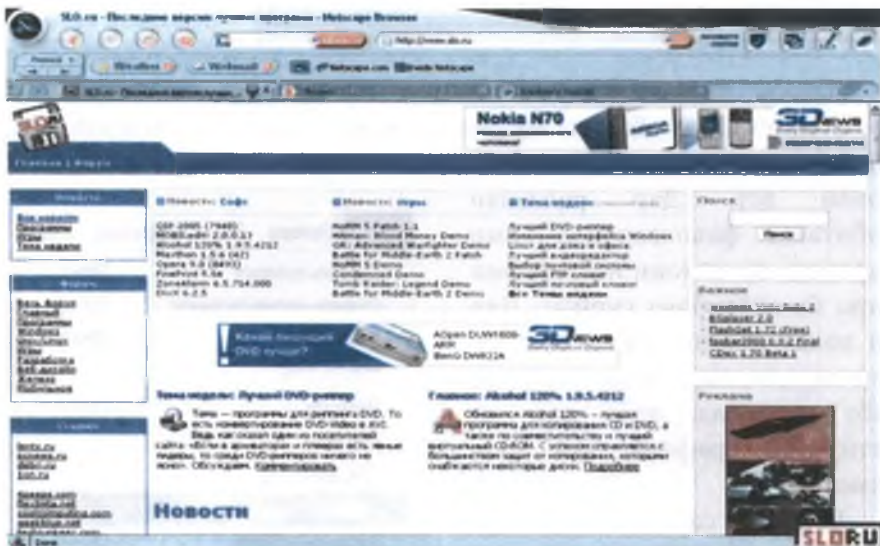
SLO.ru - Последние версии лучших программ - Netscape Browser

http://www.slo.ru

Nokia N70

3Dnews

Главная | Форум

Новости

Новости: Софт

GSP 2005 (7948)
Alcohol 120% 1.9.5.4212
Opera 9.0
FirePrint 5.6a
ZoneAlarm 6.5.714.000
DivX 6.2.5

Новости: Игры

Battle for Middle-Earth 2 Patch
Condemned Demo
Tomb Raider: Legend Demo
Battle for Middle-Earth 2 Demo

Тема недели

Лучший DVD-риппер
Linux для дома и офиса
Лучший видеоредактор
Лучший FTP клиент
Все Темы недели

Поиск

Поиск

Форум

Каталог

Реклама

Какой лучший DVD пишущий?

AOpen DUW1608-ARP
BenQ DW822A

3Dnews

Тема недели: Лучший DVD-риппер

Главное: Alcohol 120% 1.9.5.4212

Новости

SLO.RU